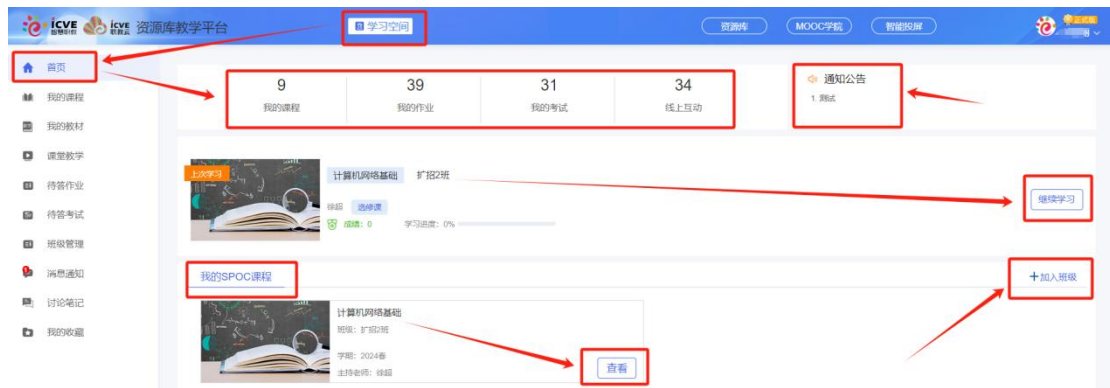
icve 智慧职教 icve 职教云 资源库教学平台

学习空间

资源库 MOOC学院 智能投屏

首页
我的课程
我的教材
课堂教学
待答作业
待答考试
班级管理
消息通知
讨论笔记
我的收藏

| 9 | 39 | 31 | 34 |
|---|---|---|---|
| 我的课程 | 我的作业 | 我的考试 | 线上互动 |

通知公告
1. 测试

上次学习
计算机网络基础 扩招2班
徐超 选修课
成绩：0 学习进度：0%

继续学习

我的SPOC课程

+加入班级

计算机网络基础
班级：扩招2班
学期：2024春
主持老师：徐超

查看